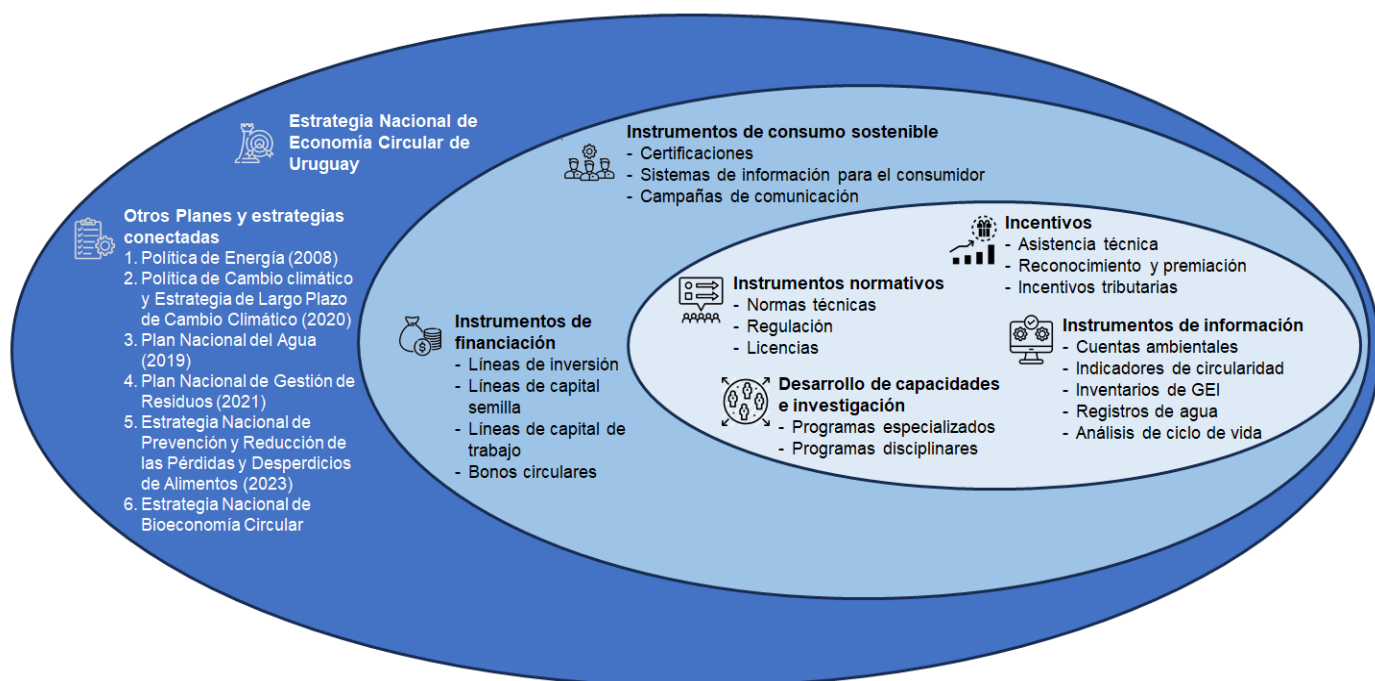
Estrategia Nacional de Economía Circular de Uruguay

Otros Planes y estrategias conectadas
1. Política de Energía (2008)
2. Política de Cambio climático y Estrategia de Largo Plazo de Cambio Climático (2020)
3. Plan Nacional del Agua (2019)
4. Plan Nacional de Gestión de Residuos (2021)
5. Estrategia Nacional de Prevención y Reducción de las Pérdidas y Desperdicios de Alimentos (2023)
6. Estrategia Nacional de Bioeconomía Circular

Instrumentos de consumo sostenible
- Certificaciones
- Sistemas de información para el consumidor
- Campañas de comunicación

Instrumentos de financiación
- Líneas de inversión
- Líneas de capital semilla
- Líneas de capital de trabajo
- Bonos circulares

Incentivos
- Asistencia técnica
- Reconocimiento y premiación
- Incentivos tributarias

Instrumentos normativos
- Normas técnicas
- Regulación
- Licencias

Instrumentos de información
- Cuentas ambientales
- Indicadores de circularidad
- Inventarios de GEI
- Registros de agua
- Análisis de ciclo de vida

Desarrollo de capacidades e investigación
- Programas especializados
- Programas disciplinares